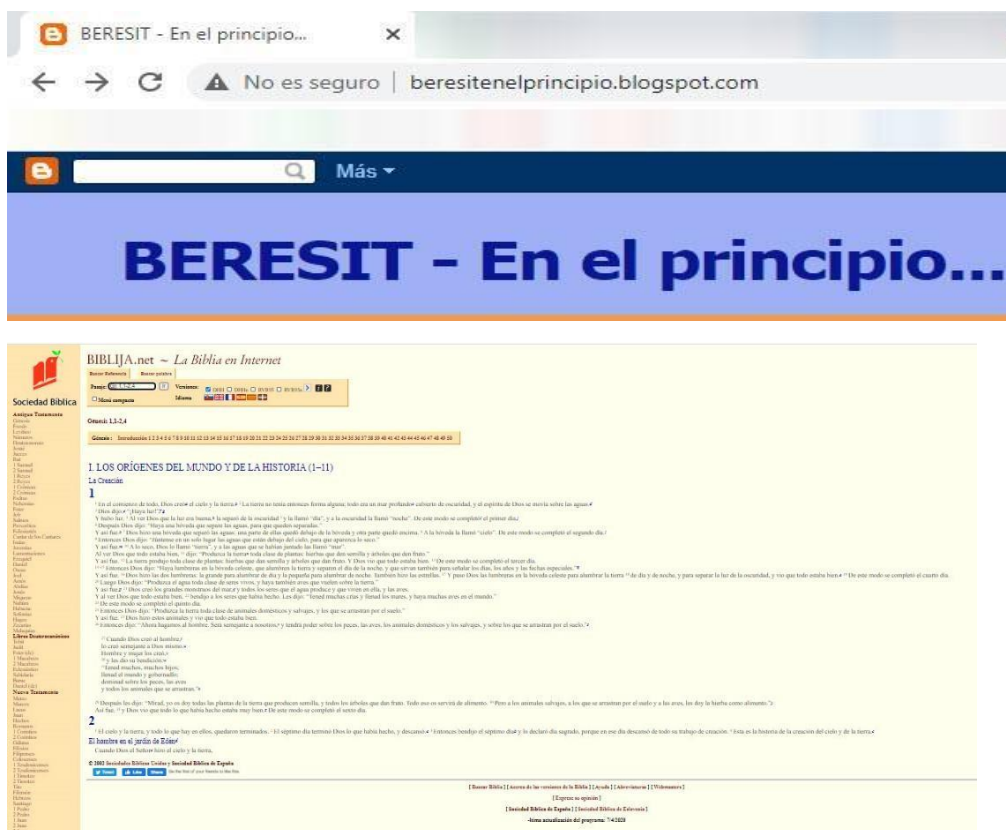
BERESIT - En el principio... ×

← → C ▲ No es seguro | beresitenelprincipio.blogspot.com

Más ▾

BERESIT - En el principio...

Sociedad Bíblica

BIBLIJA.net ~ La Biblia en Internet

Buscar Referencia Buscar palabra

Pasaje: Gn 1,1-2,4 Versiones:

Mostrar comparación Idioma

Génesis 1,1-2,4

Génesis : Introducción 1 2 3 4 5 6 7 8 9 10 11 12 13 14 15 16 17 18 19 20 21 22 23 24 25 26 27 28 29 30 31 32 33 34 35 36 37 38 39 40 41 42 43 44 45 46 47 48 49 50

I. LOS ORÍGENES DEL MUNDO Y DE LA HISTORIA (1–11)

La Creación

1

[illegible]

2

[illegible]

El hombre en el jardín de Edén

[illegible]

© 2002 Sociedades Bíblicas Unidas y Sociedad Bíblica de España

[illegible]